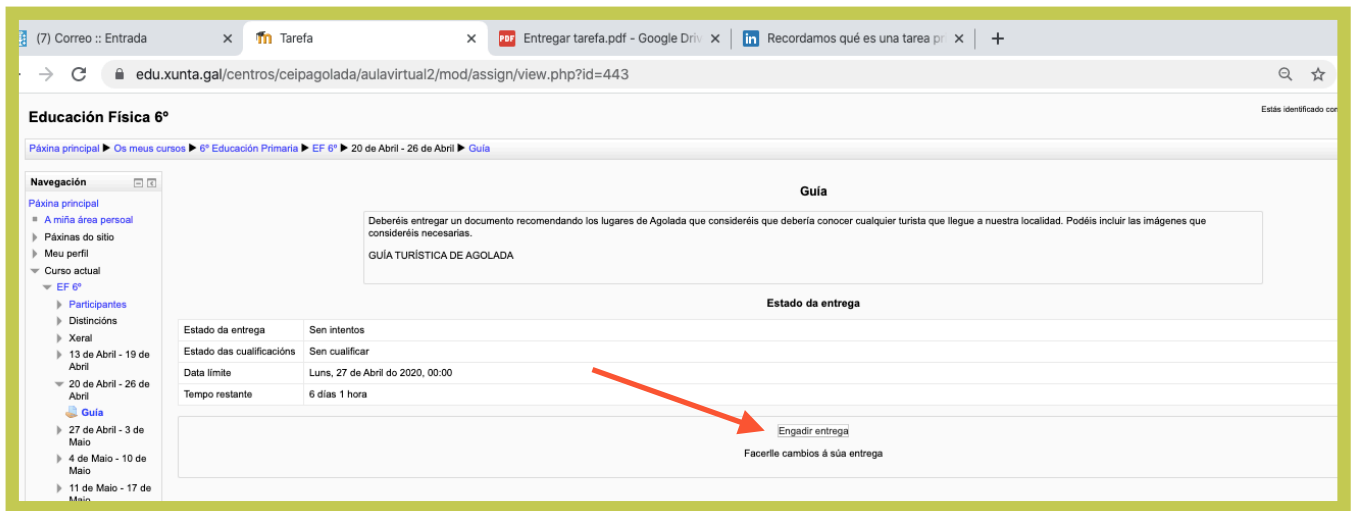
(7) Correo :: Entrada ×
Tarefa ×
Entregar tarefa.pdf - Google Driv ×
Recordamos qué es una tarea pr ×
+

edu.xunta.gal/centros/ceipagolada/aulavirtual2/mod/assign/view.php?id=443

Educación Física 6º

Estás identificado co

Páxina principal ▶ Os meus cursos ▶ 6º Educación Primaria ▶ EF 6º ▶ 20 de Abril - 26 de Abril ▶ Guía

Navegación
Páxina principal
A miña área persoal
Páxinas do sitio
Meu perfil
Curso actual
EF 6º
Participantes
Distincións
Xeral
13 de Abril - 19 de Abril
20 de Abril - 26 de Abril
Guía
27 de Abril - 3 de Maio
4 de Maio - 10 de Maio
11 de Maio - 17 de Maio

Guía

Deberéis entregar un documento recomendando los lugares de Agolada que consideréis que debería conocer cualquier turista que llegue a nuestra localidad. Podéis incluir las imágenes que consideréis necesarias.

GUÍA TURÍSTICA DE AGOLADA

Estado da entrega

| Estado da entrega | Sen intentos |
|---|---|
| Estado das cualificacións | Sen cualificar |
| Data límite | Luns, 27 de Abril do 2020, 00:00 |
| Tempo restante | 6 días 1 hora |

Engadir entrega

Facerlle cambios á súa entrega